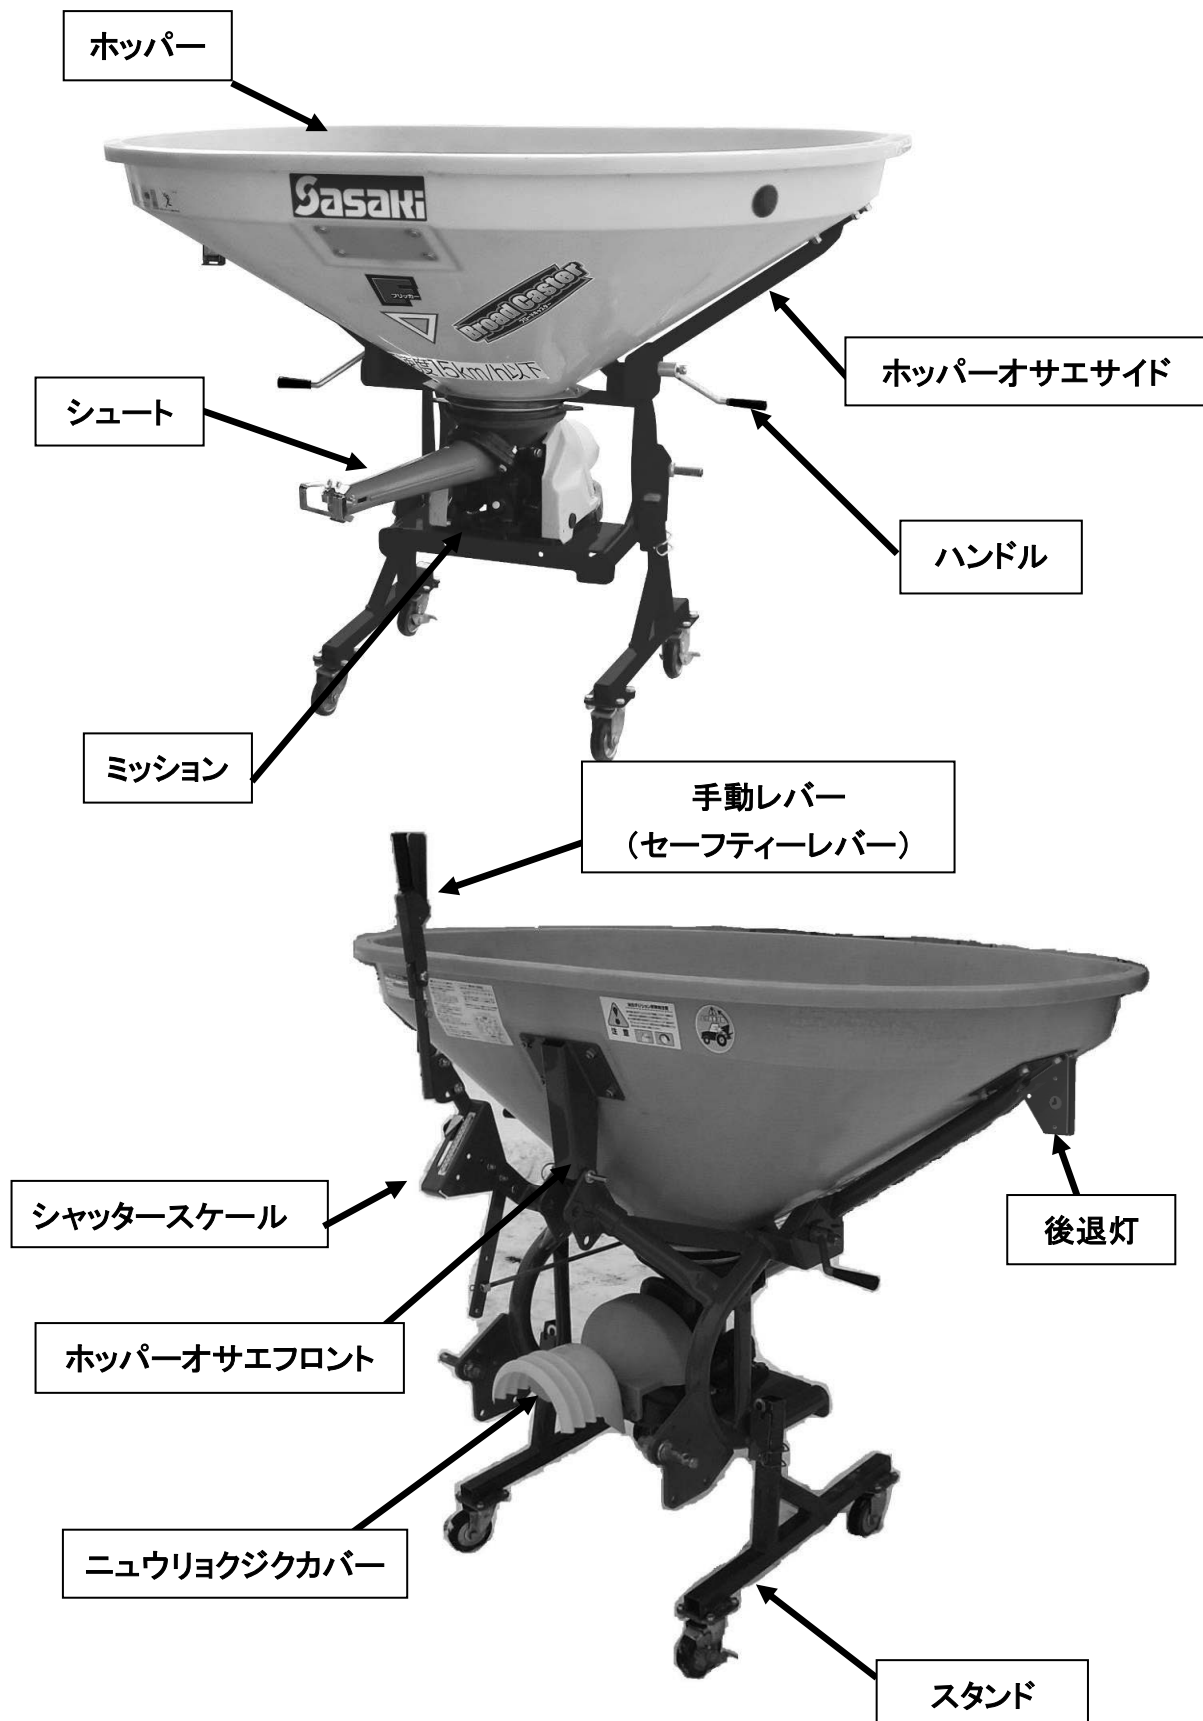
ホッパー

Sasaki

Broad Caster

速度15km/h以下

ホッパーオサエサイド

シュート

ハンドル

ミッション

手動レバー
（セーフティーレバー）

シャッタースケール

後退灯

ホッパーオサエフロント

ニュウリョクジクカバー

スタンド